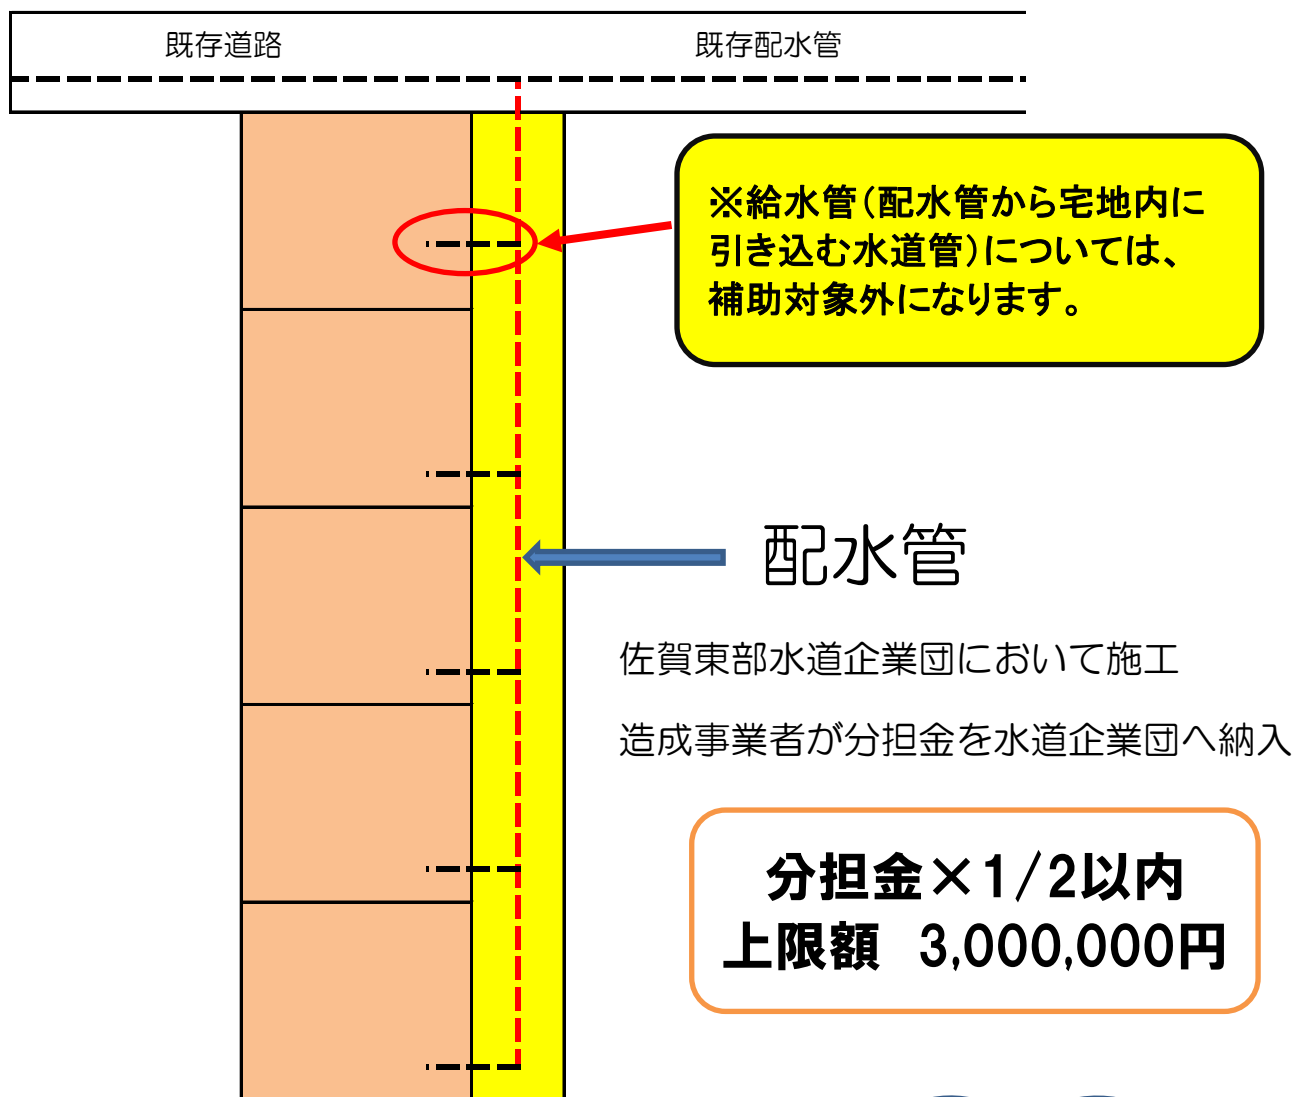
既存道路

既存配水管

※給水管(配水管から宅地内に引き込む水道管)については、補助対象外になります。

配水管

佐賀東部水道企業団において施工

造成事業者が分担金を水道企業団へ納入

分担金×1/2以内
上限額　3,000,000円